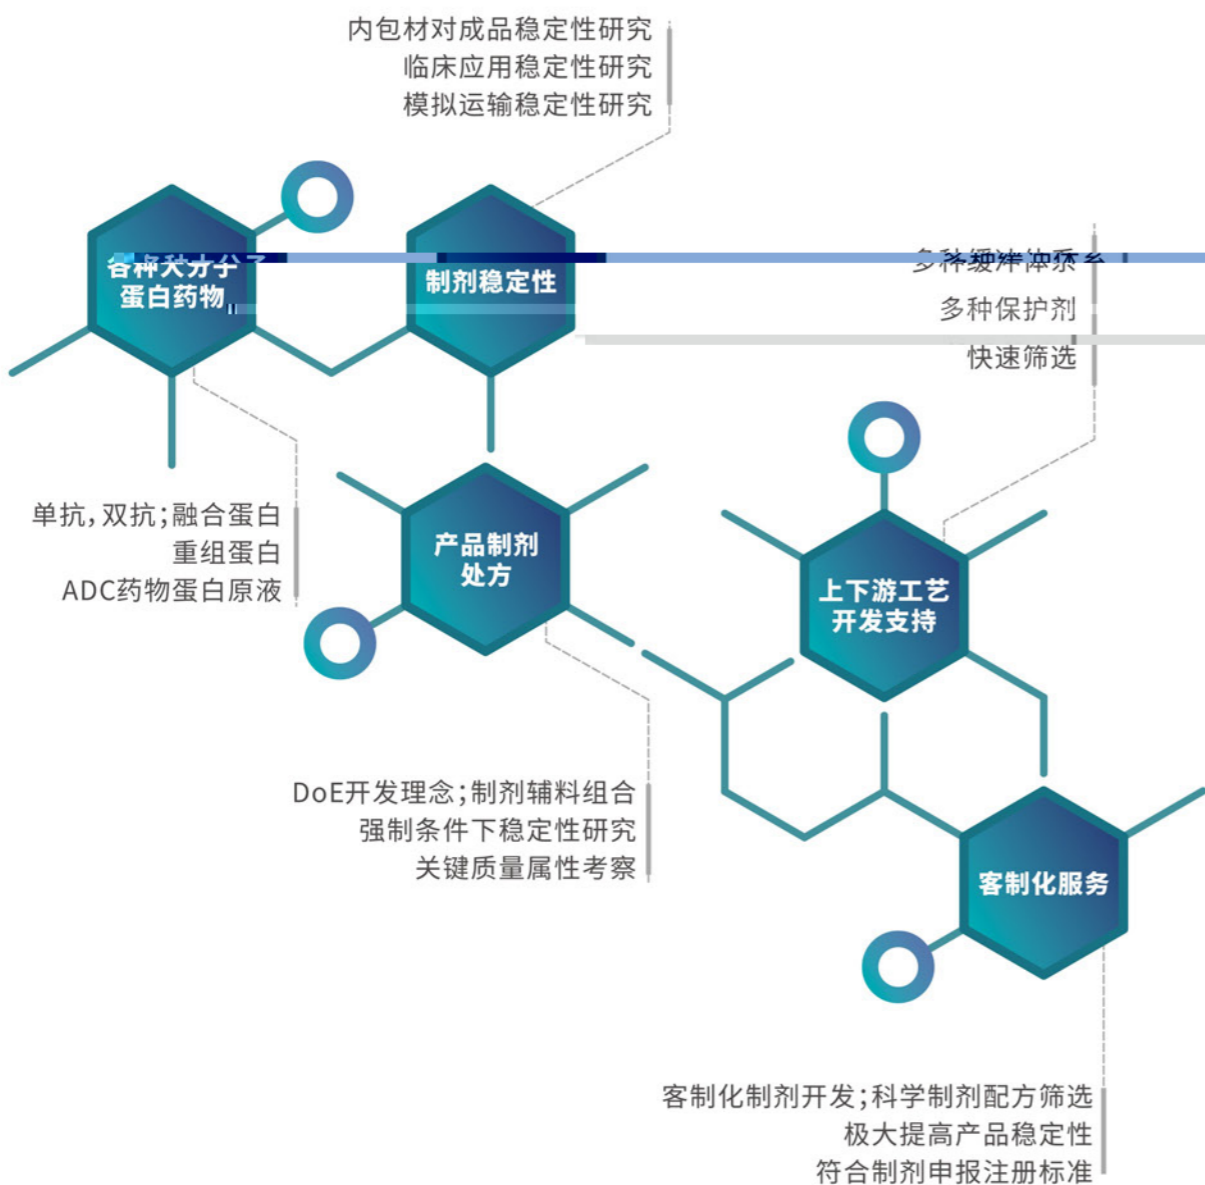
内包材对成品稳定性研究
临床应用稳定性研究
模拟运输稳定性研究

各种大分子
蛋白药物

制剂稳定性

多种缓冲体系
多种保护剂
快速筛选

单抗，双抗；融合蛋白
重组蛋白
ADC药物蛋白原液

产品制剂
处方

上下游工艺
开发支持

DoE开发理念；制剂辅料组合
强制条件下稳定性研究
关键质量属性考察

客制化服务

客制化制剂开发；科学制剂配方筛选
极大提高产品稳定性
符合制剂申报注册标准